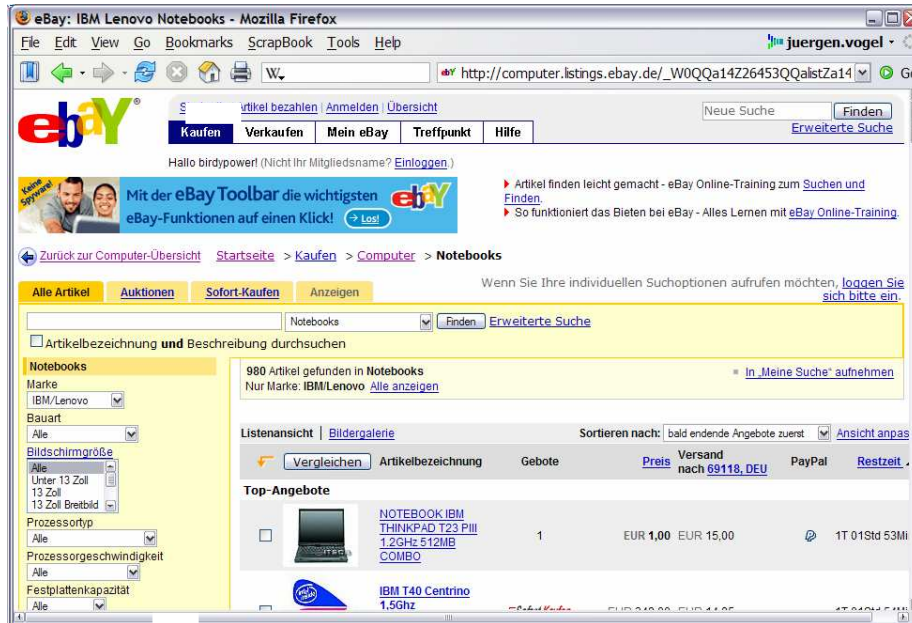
eBay: IBM Lenovo Notebooks - Mozilla Firefox

File Edit View Go Bookmarks ScrapBook Tools Help

juergen.vogel

http://computer.listings.ebay.de/_W0QQa14Z26453QQalistZa14

S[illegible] Artikel bezahlen | Anmelden | Übersicht

Kaufen | Verkaufen | Mein eBay | Treffpunkt | Hilfe

Neue Suche | Finden

Erweiterte Suche

Hallo birdypower! (Nicht Ihr Mitgliedsname? Einloggen.)

Keine Spyware!

Mit der eBay Toolbar die wichtigsten eBay-Funktionen auf einen Klick! Los!

Artikel finden leicht gemacht - eBay Online-Training zum Suchen und Finden.

So funktioniert das Bieten bei eBay - Alles Lernen mit eBay Online-Training.

Zurück zur Computer-Übersicht Startseite > Kaufen > Computer > Notebooks

Alle Artikel | Auktionen | Sofort-Kaufen | Anzeigen

Wenn Sie Ihre individuellen Suchoptionen aufrufen möchten, loggen Sie sich bitte ein.

Notebooks | Finden | Erweiterte Suche

Artikelbezeichnung und Beschreibung durchsuchen

Notebooks

Marke
IBM/Lenovo

Bauart
Alle

Bildschirmgröße
Alle
Unter 13 Zoll
13 Zoll
13 Zoll Breitbild

Prozessortyp
Alle

Prozessorgeschwindigkeit
Alle

Festplattenkapazität
Alle

980 Artikel gefunden in Notebooks
Nur Marke: IBM/Lenovo Alle anzeigen

In „Meine Suche" aufnehmen

Listenansicht | Bildergalerie

Sortieren nach: bald endende Angebote zuerst

Ansicht anpas

| Vergleichen | Artikelbezeichnung | Gebote | Preis | Versand nach 69118, DEU | PayPal | Restzeit |
|---|---|---|---|---|---|---|
| Top-Angebote | | | | | | |
| | NOTEBOOK IBM THINKPAD T23 PIII 1.2GHz 512MB COMBO | 1 | EUR 1,00 | EUR 15,00 | | 1T 01Std 53Mi |
| | IBM T40 Centrino 1,5Ghz | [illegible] | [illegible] | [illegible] | | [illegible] |